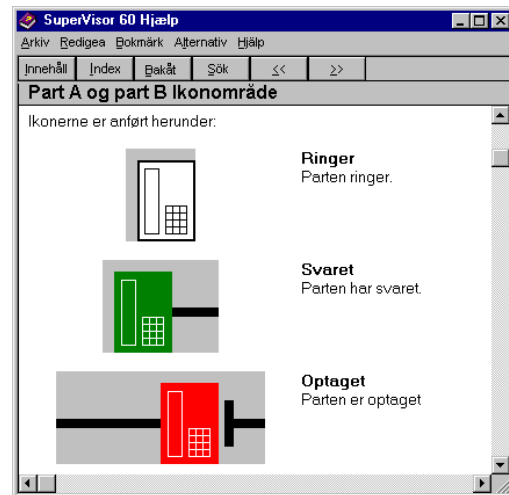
SuperVisor 60 Hjælp

Arkiv Redigea Bokmärk Alternativ Hjälp

Innehåll Index Bakåt Sök << >>

Part A og part B Ikonområde

Ikonerne er anført herunder:

Ringer
Parten ringer.

Svaret
Parten har svaret.

Optaget
Parten er optaget